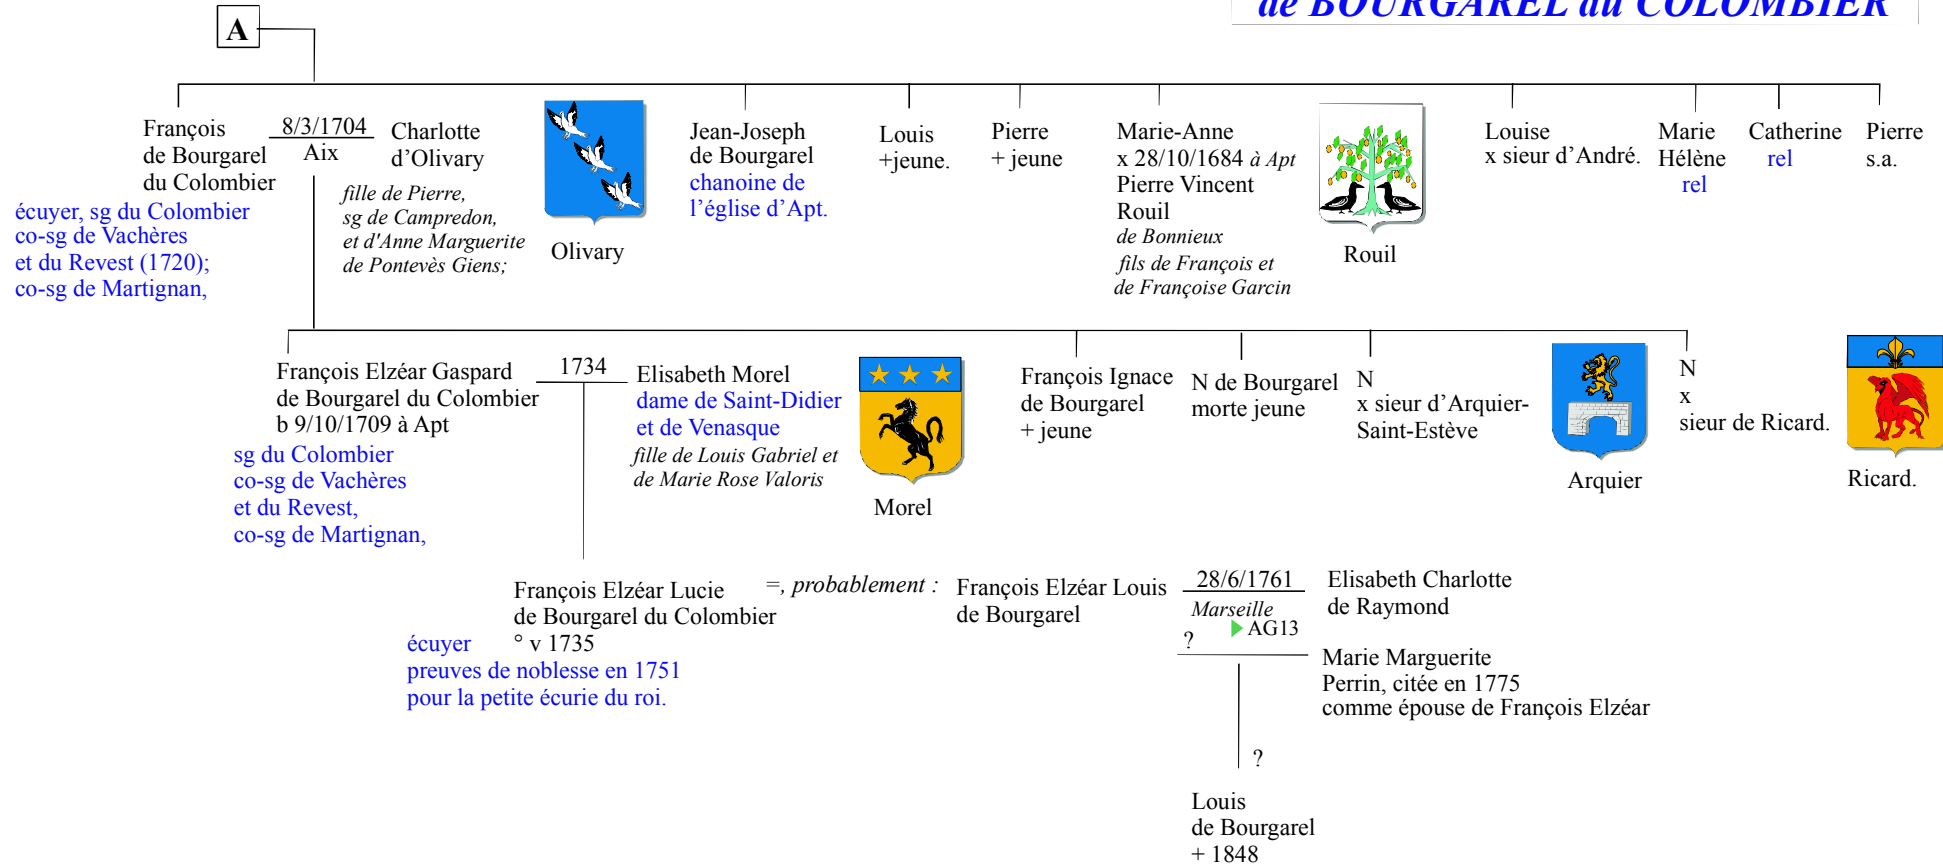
de BOURGAREL du COLOMBIER

A

François de Bourgarel du Colombier
écuyer, sg du Colombier co-sg de Vachères et du Revest (1720); co-sg de Martignan,

8/3/1704 Aix

Charlotte d'Olivary
fille de Pierre, sg de Campredon, et d'Anne Marguerite de Pontevès Giens;

Olivary

Jean-Joseph de Bourgarel
chanoine de l'église d'Apt.

Louis +jeune.

Pierre + jeune

Marie-Anne x 28/10/1684 à Apt Pierre Vincent Rouil
de Bonnieux fils de François et de Françoise Garcin

Rouil

Louise x sieur d'André.

Marie Hélène
rel

Catherine
rel

Pierre s.a.

François Elzéar Gaspard de Bourgarel du Colombier b 9/10/1709 à Apt
sg du Colombier co-sg de Vachères et du Revest, co-sg de Martignan,

1734

Elisabeth Morel
dame de Saint-Didier et de Venasque
fille de Louis Gabriel et de Marie Rose Valoris

Morel

François Ignace de Bourgarel + jeune

N de Bourgarel morte jeune

N x sieur d'Arquier-Saint-Estève

Arquier

N x sieur de Ricard.

Ricard.

François Elzéar Lucie de Bourgarel du Colombier
écuyer
° v 1735
preuves de noblesse en 1751 pour la petite écurie du roi.

=, probablement :

François Elzéar Louis de Bourgarel

28/6/1761
Marseille
AG13
?

Elisabeth Charlotte de Raymond

Marie Marguerite Perrin, citée en 1775 comme épouse de François Elzéar

?

Louis de Bourgarel + 1848